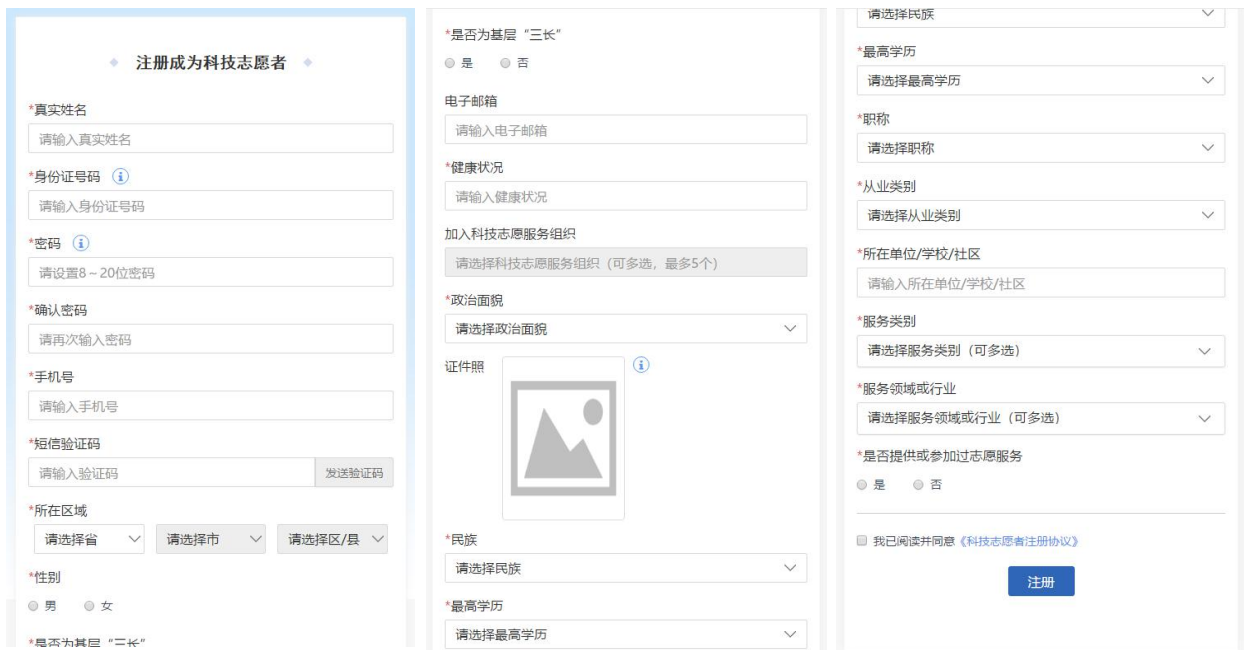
注册成为科技志愿者

*真实姓名
请输入真实姓名

*身份证号码
请输入身份证号码

*密码
请设置8～20位密码

*确认密码
请再次输入密码

*手机号
请输入手机号

*短信验证码
请输入验证码 发送验证码

*所在区域
请选择省 请选择市 请选择区/县

*性别
男 女

*是否为基层“三长”

*是否为基层“三长”
是 否

电子邮箱
请输入电子邮箱

*健康状况
请输入健康状况

加入科技志愿服务组织
请选择科技志愿服务组织（可多选，最多5个）

*政治面貌
请选择政治面貌

证件照

*民族
请选择民族

*最高学历
请选择最高学历

请选择民族

*最高学历
请选择最高学历

*职称
请选择职称

*从业类别
请选择从业类别

*所在单位/学校/社区
请输入所在单位/学校/社区

*服务类别
请选择服务类别（可多选）

*服务领域或行业
请选择服务领域或行业（可多选）

*是否提供或参加过志愿服务
是 否

我已阅读并同意《科技志愿者注册协议》

注册